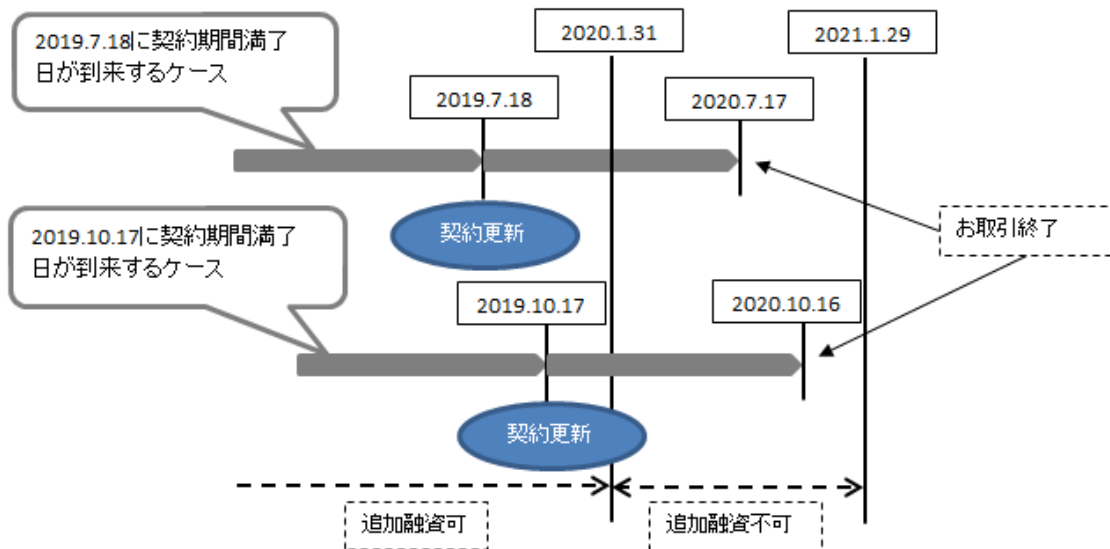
2019.7.18に契約期間満了日が到来するケース

2020.1.31

2021.1.29

2019.7.18

2020.7.17

契約更新

お取引終了

2019.10.17に契約期間満了日が到来するケース

2019.10.17

2020.10.16

契約更新

追加融資可

追加融資不可